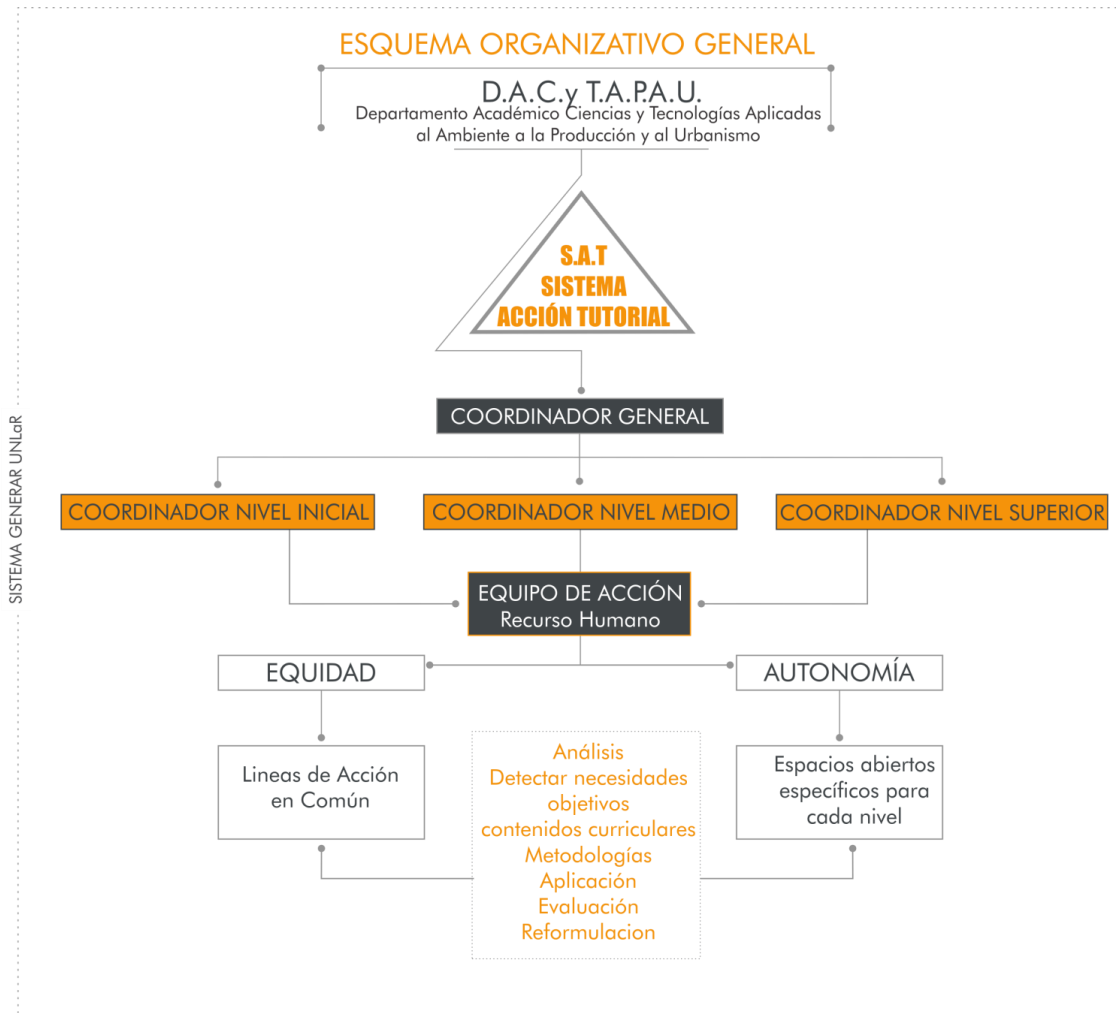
SISTEMA GENERAR UNLaR

ESQUEMA ORGANIZATIVO GENERAL

D.A.C.y T.A.P.A.U.
Departamento Académico Ciencias y Tecnologías Aplicadas al Ambiente a la Producción y al Urbanismo

S.A.T
SISTEMA
ACCIÓN TUTORIAL

COORDINADOR GENERAL

COORDINADOR NIVEL INICIAL

COORDINADOR NIVEL MEDIO

COORDINADOR NIVEL SUPERIOR

EQUIPO DE ACCIÓN
Recurso Humano

EQUIDAD

AUTONOMÍA

Lineas de Acción en Común

Análisis
Detectar necesidades
objetivos
contenidos curriculares
Metodologías
Aplicación
Evaluación
Reformulacion

Espacios abiertos específicos para cada nivel